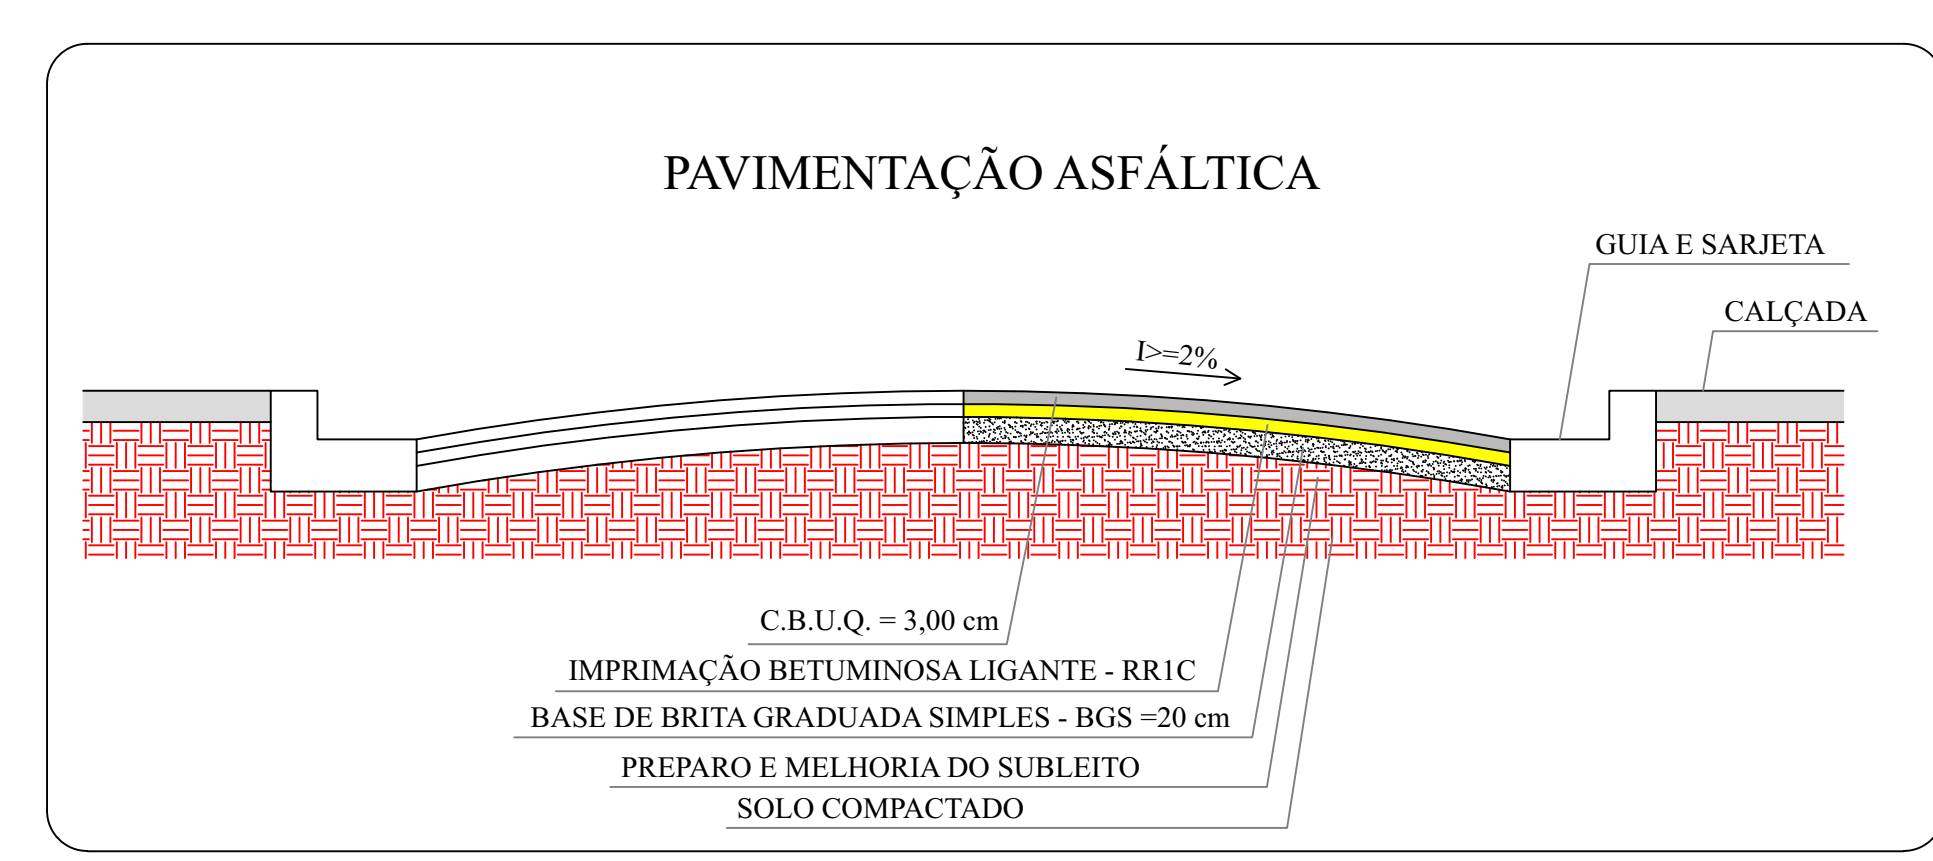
PAVIMENTAÇÃO ASFÁLTICA

GUIA E SARJETA

CALÇADA

I>=2%

C.B.U.Q. = 3,00 cm

IMPRIMAÇÃO BETUMINOSA LIGANTE - RR1C

BASE DE BRITA GRADUADA SIMPLES - BGS =20 cm

PREPARO E MELHORIA DO SUBLEITO

SOLO COMPACTADO